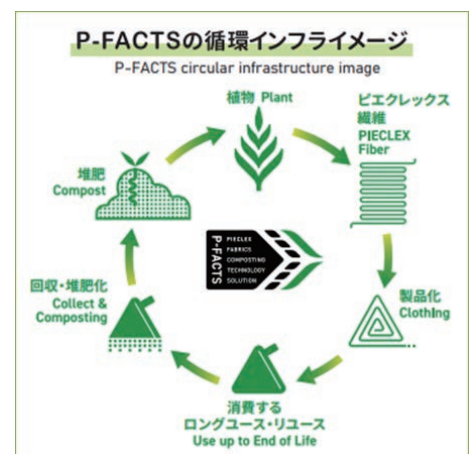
P-FACTSの循環インフライメージ
P-FACTS circular infrastructure image

植物 Plant

ピエクレックス繊維
PIECLEX Fiber

製品化
Clothing

消費する
ロングユース・リユース
Use up to End of Life

回収・堆肥化
Collect & Composting

堆肥
Compost

P-FACTS
PIECLEX
FABRICS
COMPOSTING
TECHNOLOGY
SOLUTION